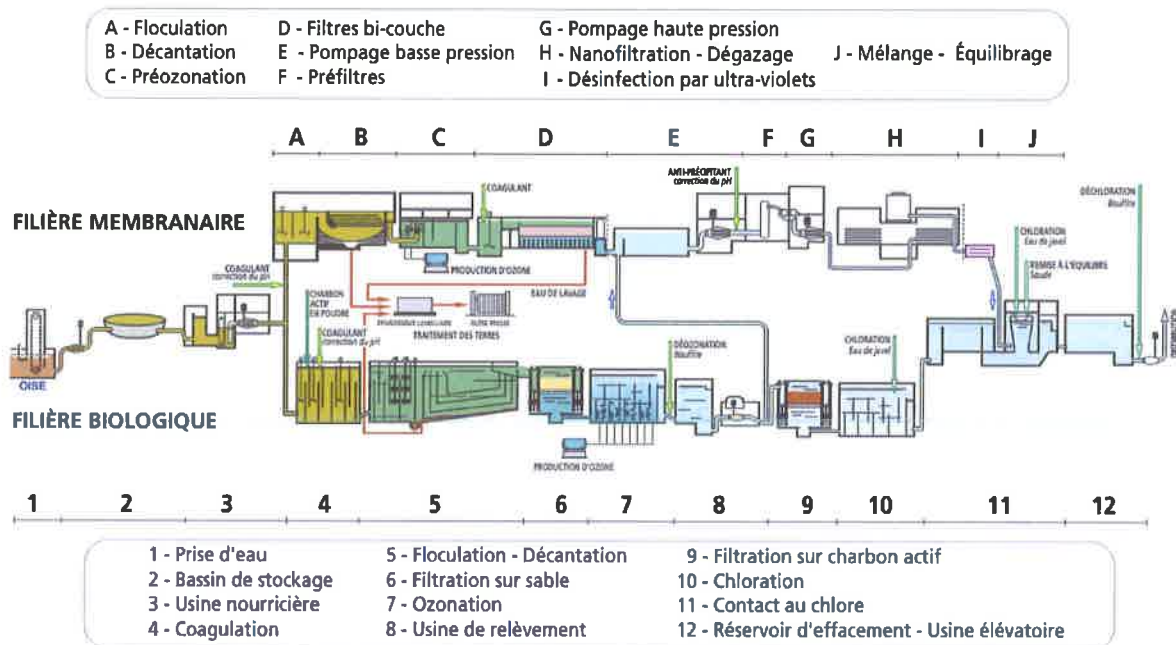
A - Floculation
B - Décantation
C - Préozonation

D - Filtres bi-couche
E - Pompage basse pression
F - Préfiltres

G - Pompage haute pression
H - Nanofiltration - Dégazage
I - Désinfection par ultra-violets

J - Mélange - Équilibrage

A B C D E F G H I J

FILIÈRE MEMBRANAIRE

COAGULANT

ANTI-PRÉCIPITANT correction du pH

DÉCHLORATION Bisulfite

CHLORATION Eau de javel

REMISE À L'ÉQUILIBRE Soude

COAGULANT correction du pH

CHARBON ACTIF EN POUDRE

COAGULANT correction du pH

PRODUCTION D'OZONE

EAU DE LAVAGE

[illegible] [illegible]

TRAITEMENT DES TERRES

DÉOZONATION Bisulfite

CHLORATION Eau de javel

OISE

FILIÈRE BIOLOGIQUE

PRODUCTION D'OZONE

1 2 3 4 5 6 7 8 9 10 11 12

1 - Prise d'eau
2 - Bassin de stockage
3 - Usine nourricière
4 - Coagulation

5 - Floculation - Décantation
6 - Filtration sur sable
7 - Ozonation
8 - Usine de relèvement

9 - Filtration sur charbon actif
10 - Chloration
11 - Contact au chlore
12 - Réservoir d'effacement - Usine élévatoire